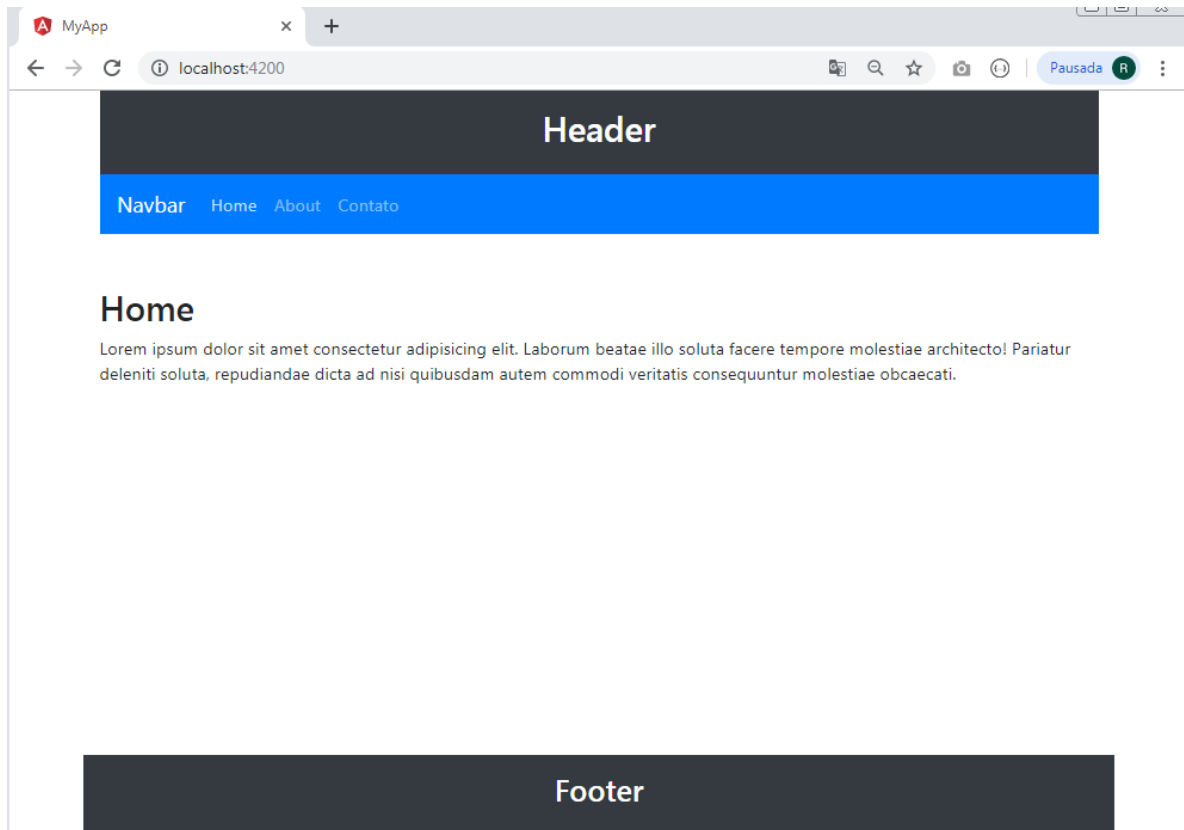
MyApp
localhost:4200
Pausada R

Header

Navbar Home About Contato

Home

Lorem ipsum dolor sit amet consectetur adipisicing elit. Laborum beatae illo soluta facere tempore molestiae architecto! Pariatur deleniti soluta, repudiandae dicta ad nisi quibusdam autem commodi veritatis consequuntur molestiae obcaecati.

Footer